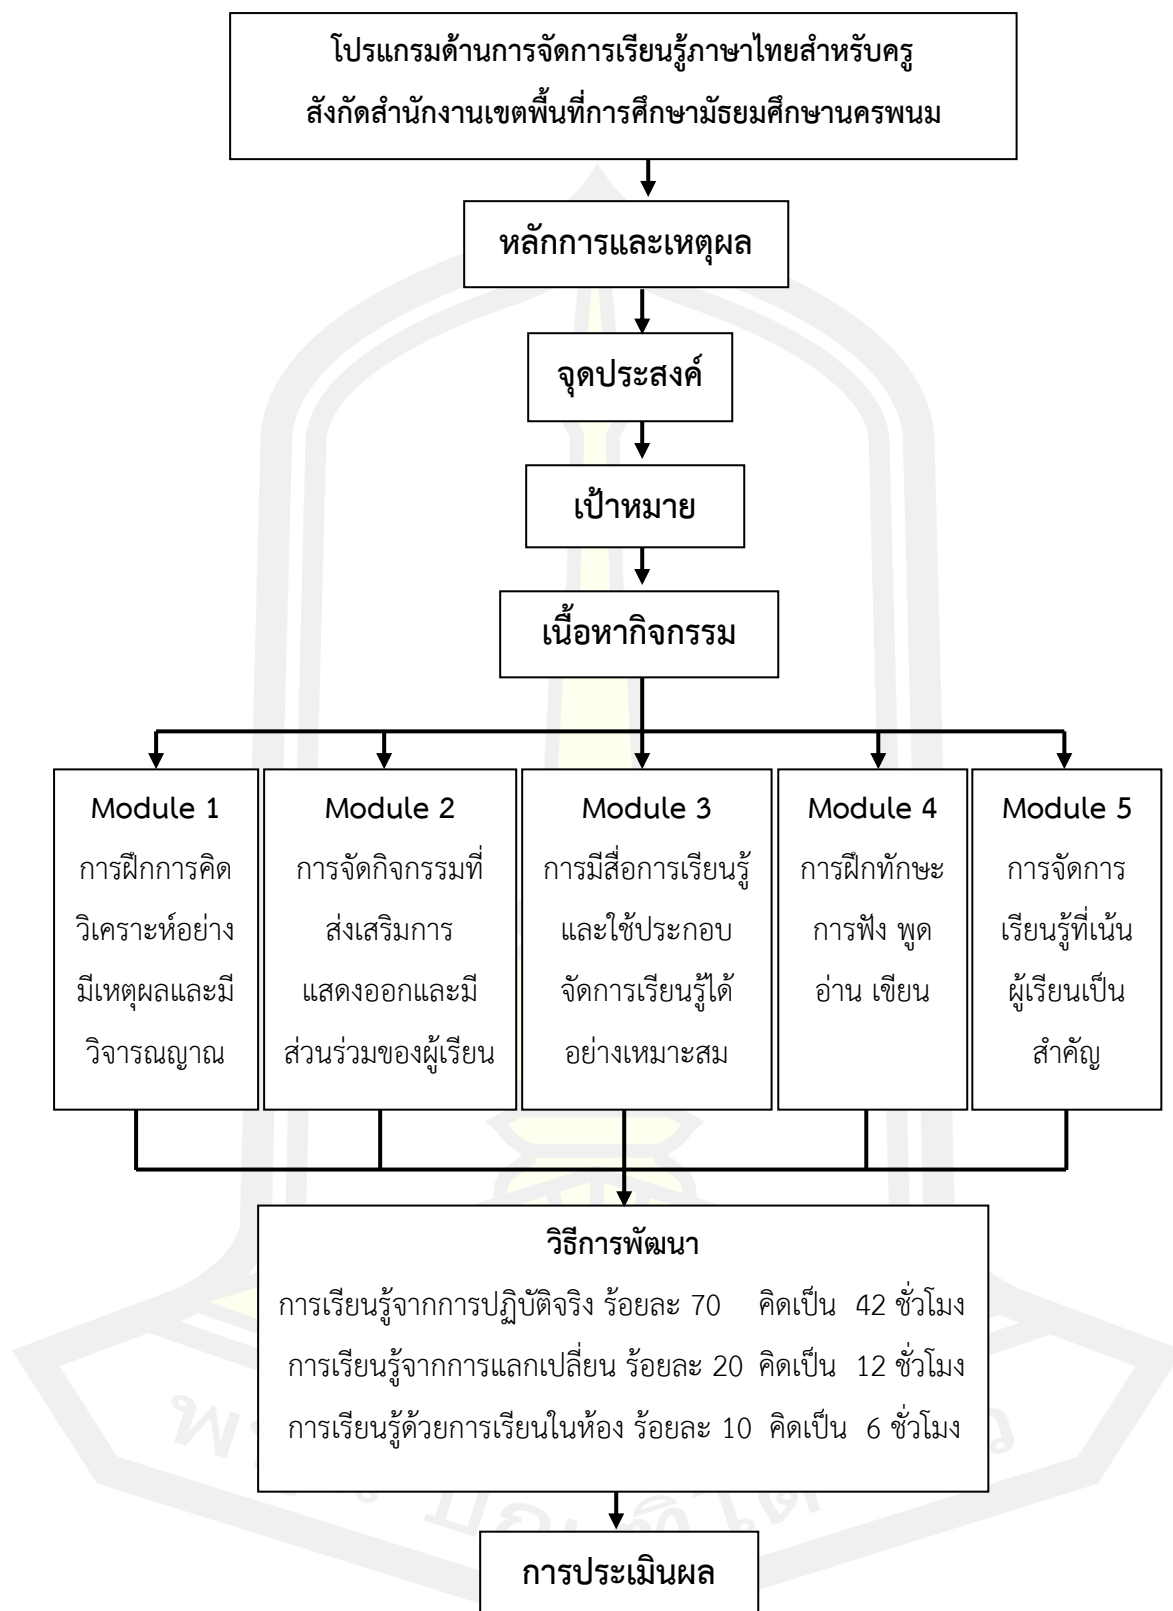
โปรแกรมด้านการจัดการเรียนรู้ภาษาไทยสำหรับครู สังกัดสำนักงานเขตพื้นที่การศึกษามัธยมศึกษานครพนม

หลักการและเหตุผล

จุดประสงค์

เป้าหมาย

เนื้อหากิจกรรม

Module 1
การฝึกการคิดวิเคราะห์อย่างมีเหตุผลและมีวิจารณญาณ

Module 2
การจัดกิจกรรมที่ส่งเสริมการแสดงออกและมีส่วนร่วมของผู้เรียน

Module 3
การมีสื่อการเรียนรู้และใช้ประกอบจัดการเรียนรู้ได้อย่างเหมาะสม

Module 4
การฝึกทักษะการฟัง พูด อ่าน เขียน

Module 5
การจัดการเรียนรู้ที่เน้นผู้เรียนเป็นสำคัญ

วิธีการพัฒนา
การเรียนรู้จากการปฏิบัติจริง ร้อยละ 70 คิดเป็น 42 ชั่วโมง
การเรียนรู้จากการแลกเปลี่ยน ร้อยละ 20 คิดเป็น 12 ชั่วโมง
การเรียนรู้ด้วยการเรียนในห้อง ร้อยละ 10 คิดเป็น 6 ชั่วโมง

การประเมินผล